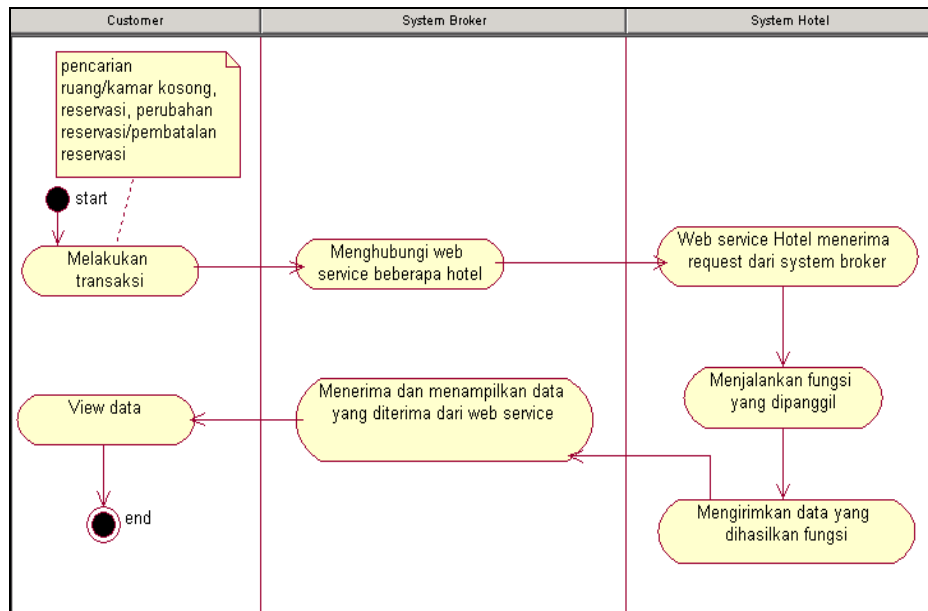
Customer

System Broker

System Hotel

pencarian ruang/kamar kosong, reservasi, perubahan reservasi/pembatalan reservasi

start

Melakukan transaksi

Menghubungi web service beberapa hotel

Web service Hotel menerima request dari system broker

Menjalankan fungsi yang dipanggil

Menerima dan menampilkan data yang diterima dari web service

View data

Mengirimkan data yang dihasilkan fungsi

end